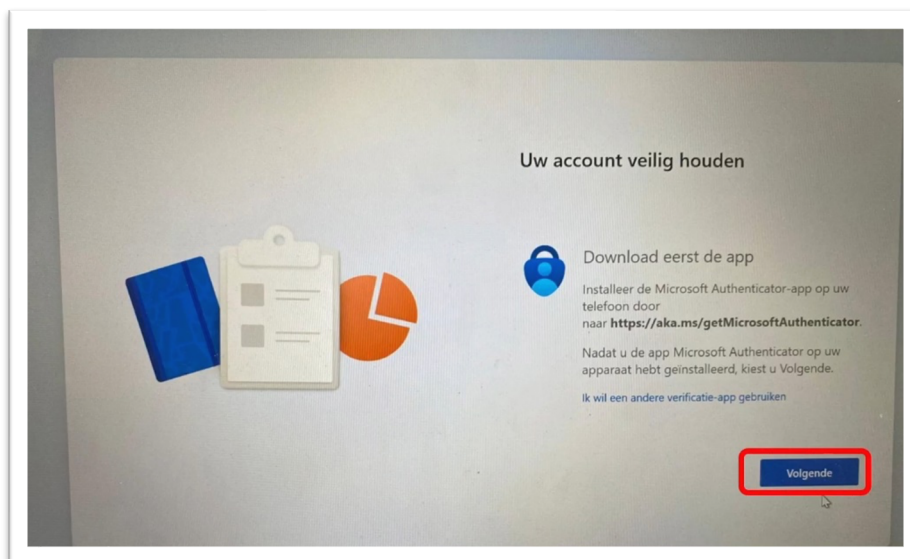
Uw account veilig houden

Download eerst de app

Installeer de Microsoft Authenticator-app op uw telefoon door naar **https://aka.ms/getMicrosoftAuthenticator**.

Nadat u de app Microsoft Authenticator op uw apparaat hebt geïnstalleerd, kiest u Volgende.

Ik wil een andere verificatie-app gebruiken

Volgende